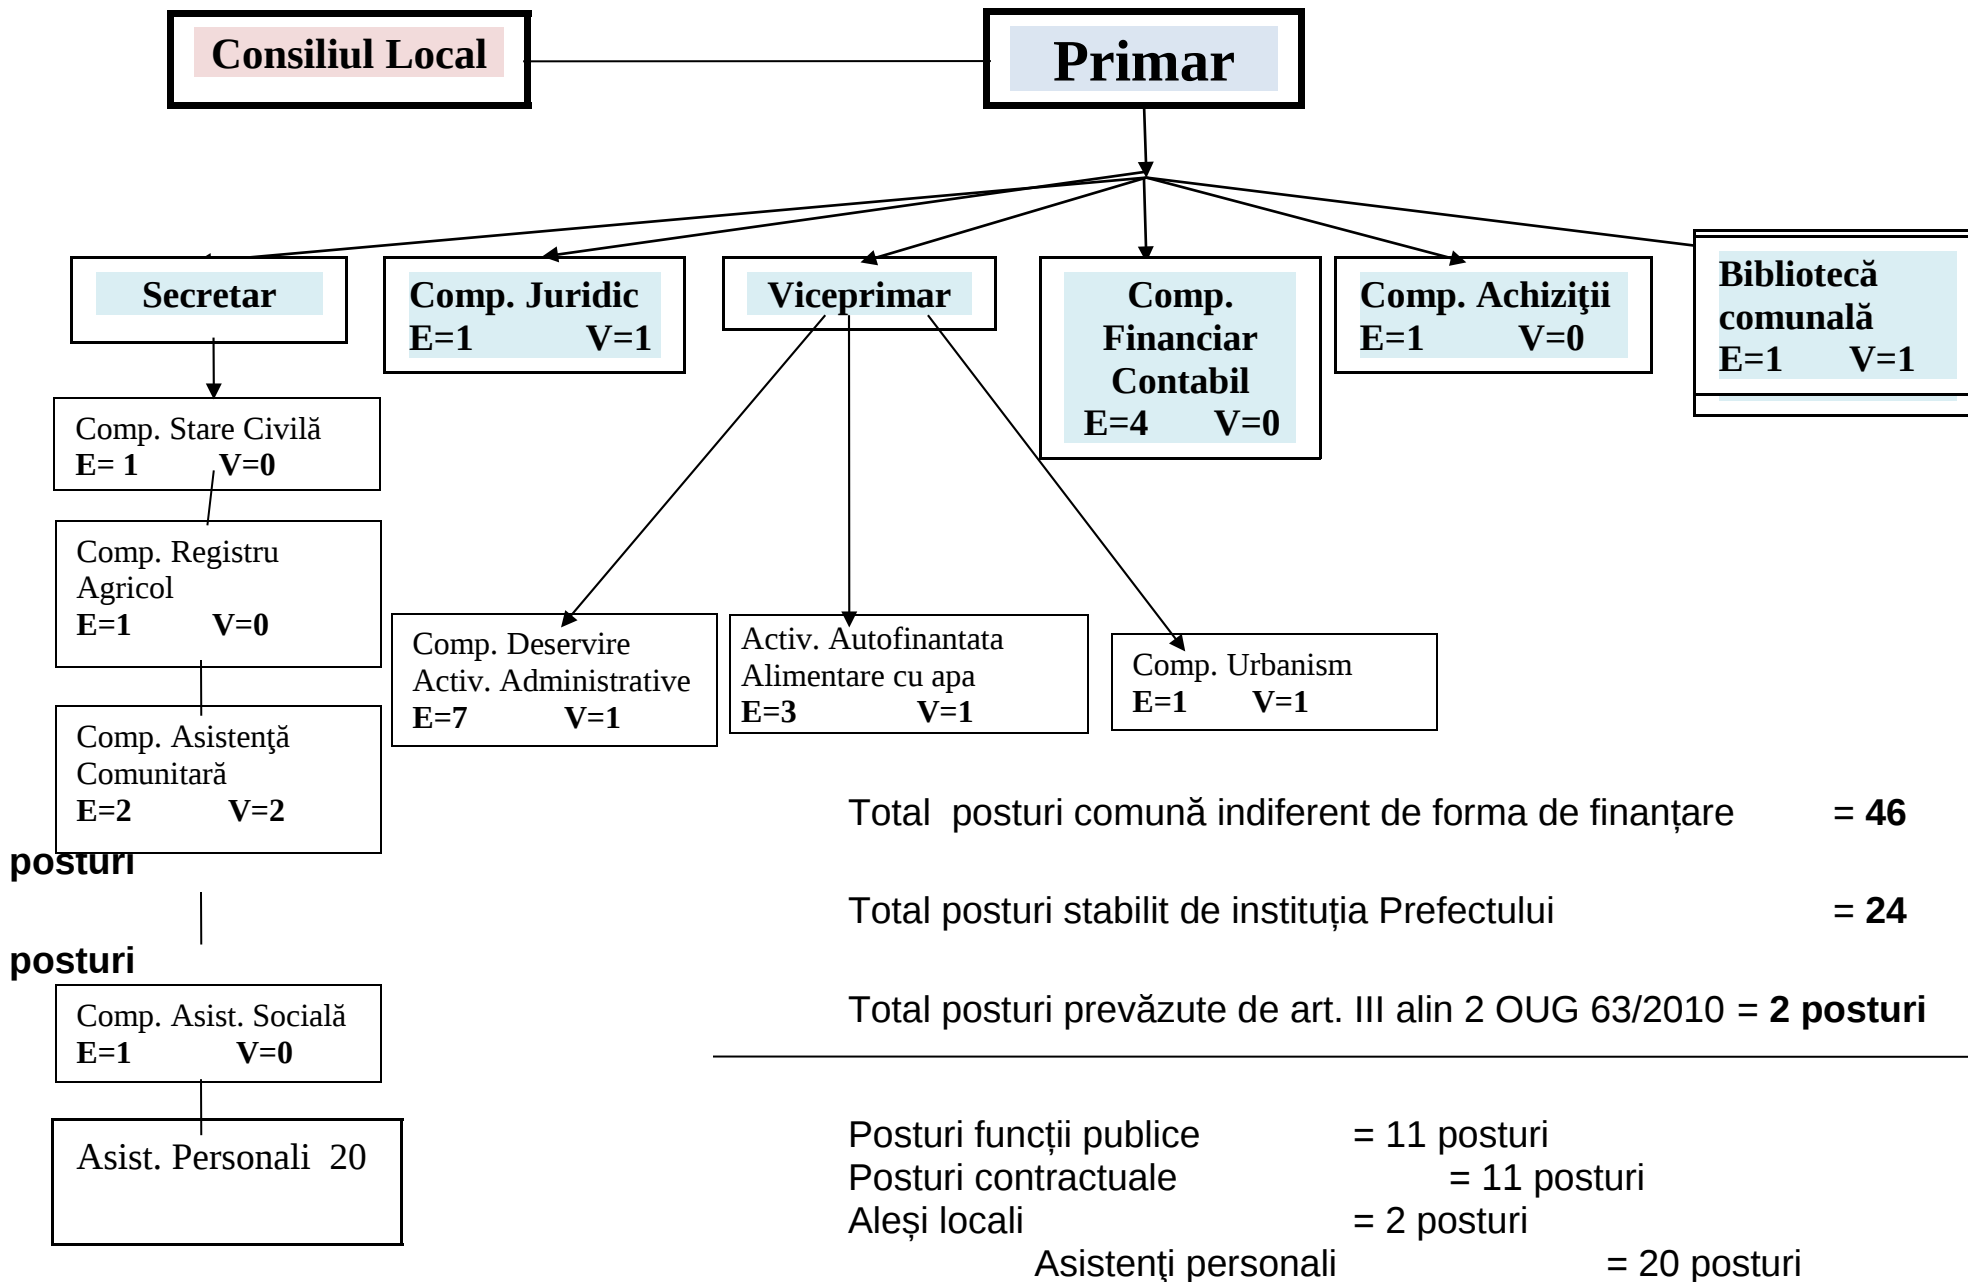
Consiliul Local

Primar

Secretar

Comp. Juridic
E=1 V=1

Viceprimar

Comp. Financiar Contabil
E=4 V=0

Comp. Achiziţii
E=1 V=0

Bibliotecă comunală
E=1 V=1

Comp. Stare Civilă
E= 1 V=0

Comp. Registru Agricol
E=1 V=0

Comp. Asistenţă Comunitară
E=2 V=2

posturi

posturi

Comp. Asist. Socială
E=1 V=0

Asist. Personali 20

Comp. Deservire Activ. Administrative
E=7 V=1

Activ. Autofinantata Alimentare cu apa
E=3 V=1

Comp. Urbanism
E=1 V=1

Total posturi comună indiferent de forma de finanțare = **46**

Total posturi stabilit de instituția Prefectului = **24**

Total posturi prevăzute de art. III alin 2 OUG 63/2010 = **2 posturi**

Posturi funcții publice = 11 posturi
Posturi contractuale = 11 posturi
Aleși locali = 2 posturi
Asistenţi personali = 20 posturi